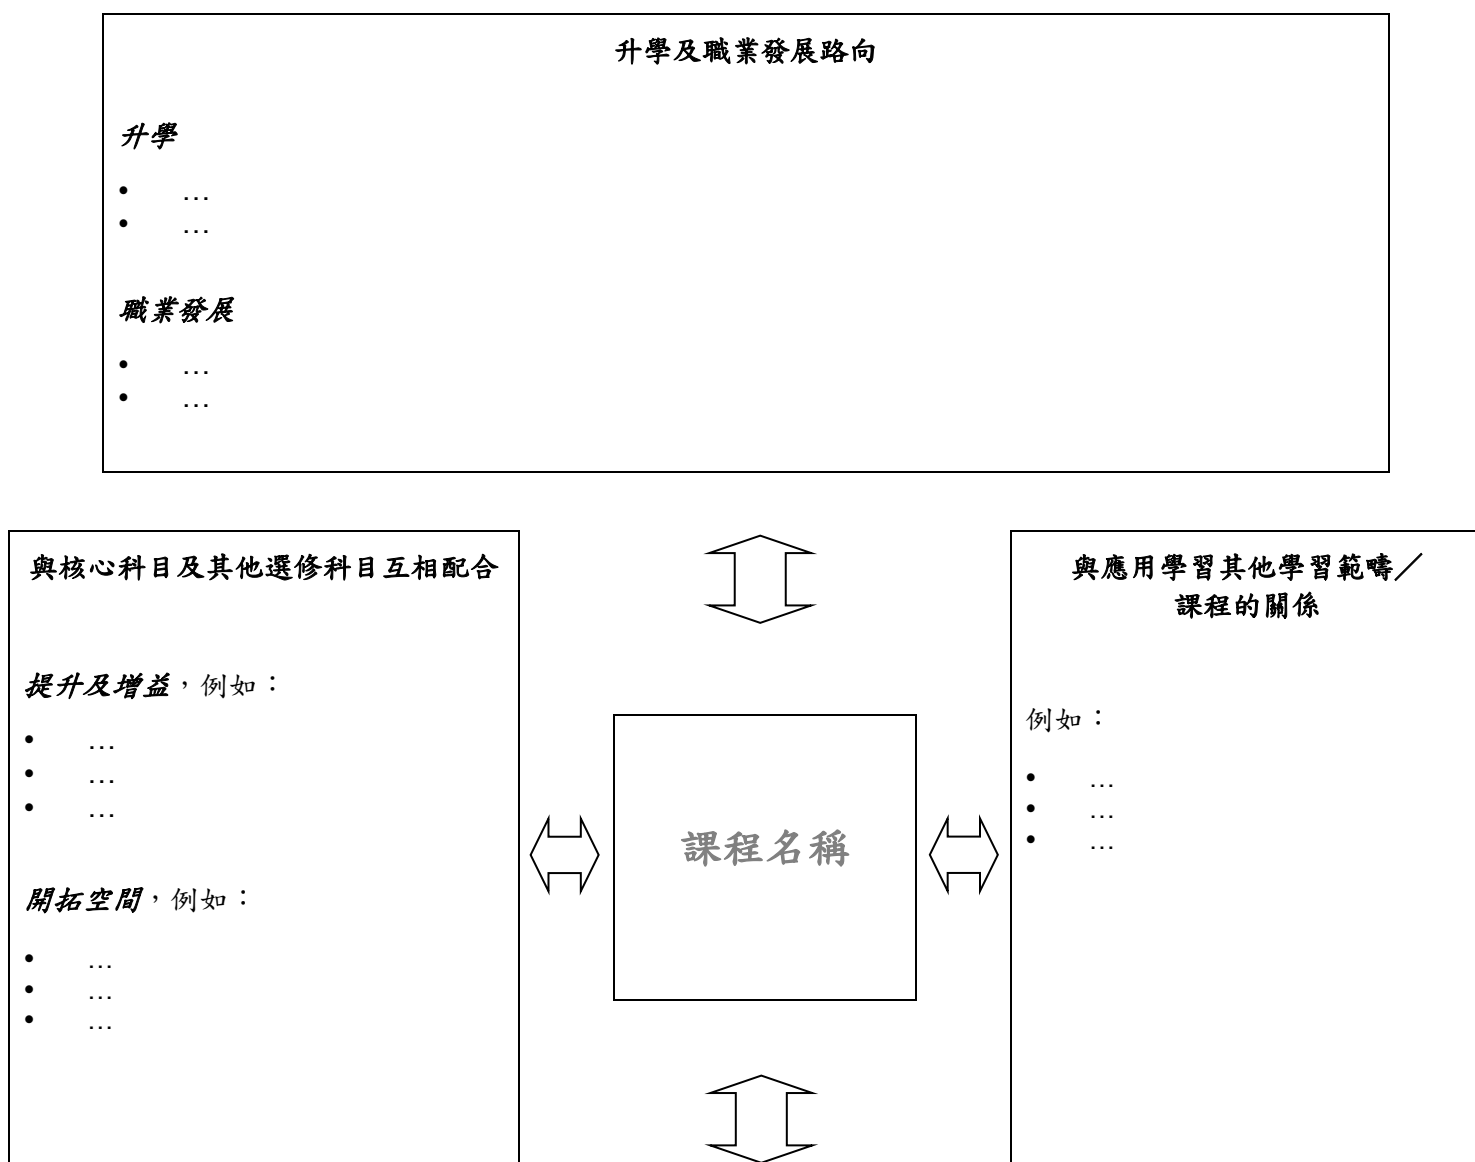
升學及職業發展路向

升學

- …
- …

職業發展

- …
- …

與核心科目及其他選修科目互相配合

提升及增益，例如：

- …
- …
- …

開拓空間，例如：

- …
- …
- …

課程名稱

與應用學習其他學習範疇／課程的關係

例如：

- …
- …
- …